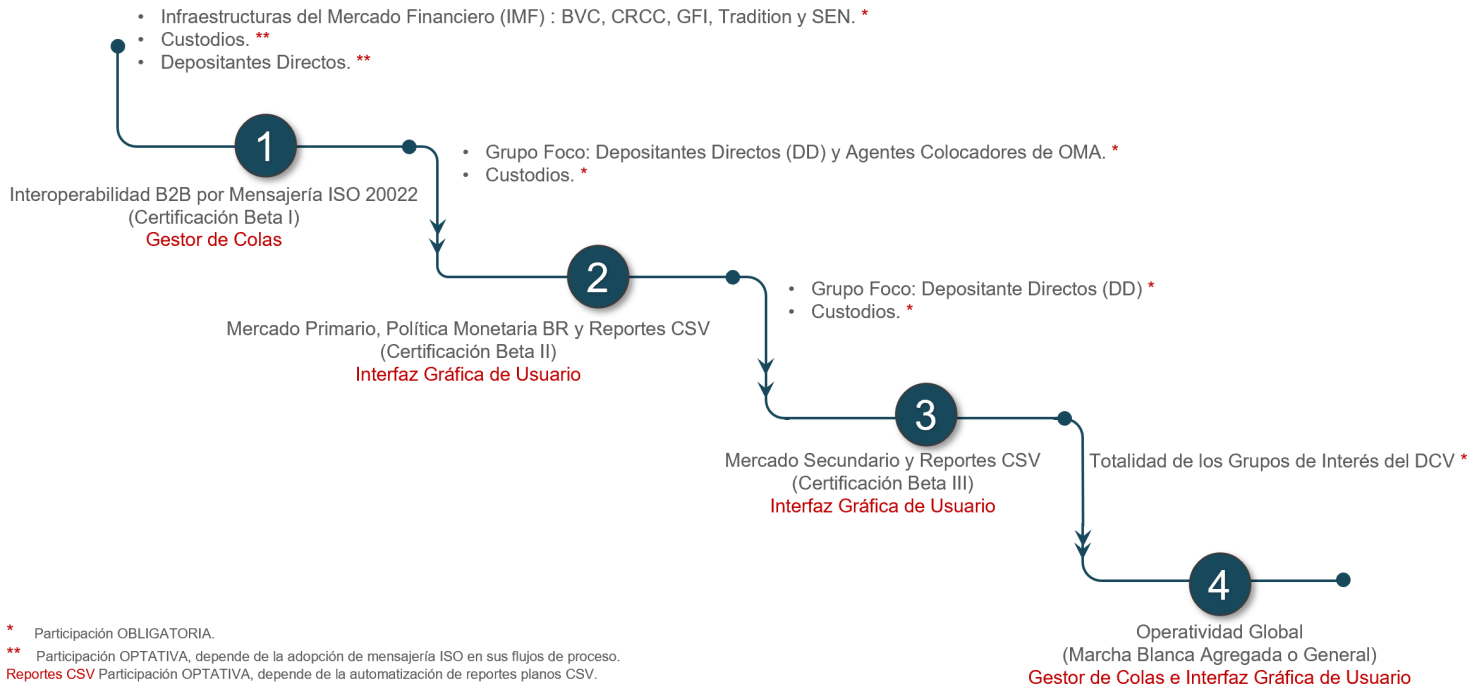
• Infraestructuras del Mercado Financiero (IMF) : BVC, CRCC, GFI, Tradition y SEN. *
• Custodios. **
• Depositantes Directos. **

1

Interoperabilidad B2B por Mensajería ISO 20022
(Certificación Beta I)
Gestor de Colas

• Grupo Foco: Depositantes Directos (DD) y Agentes Colocadores de OMA. *
• Custodios. *

2

Mercado Primario, Política Monetaria BR y Reportes CSV
(Certificación Beta II)
Interfaz Gráfica de Usuario

• Grupo Foco: Depositante Directos (DD) *
• Custodios. *

3

Mercado Secundario y Reportes CSV
(Certificación Beta III)
Interfaz Gráfica de Usuario

Totalidad de los Grupos de Interés del DCV *

4

Operatividad Global
(Marcha Blanca Agregada o General)
Gestor de Colas e Interfaz Gráfica de Usuario

* Participación OBLIGATORIA.
** Participación OPTATIVA, depende de la adopción de mensajería ISO en sus flujos de proceso.
Reportes CSV Participación OPTATIVA, depende de la automatización de reportes planos CSV.